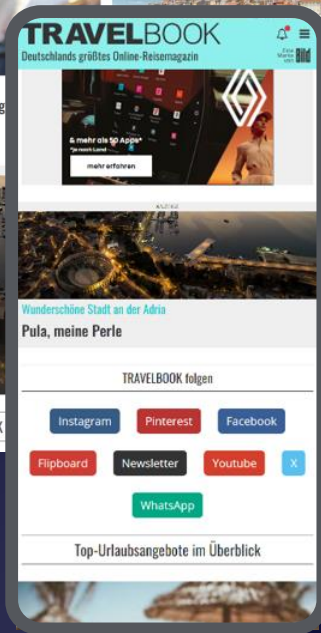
TRAVELBOOK
Deutschlands größtes Online-Reisemagazin
Eine Marke von Bild

& mehr als 50 Apps*
*je nach Land
mehr erfahren

ANZEIGE

Wunderschöne Stadt an der Adria
Pula, meine Perle

TRAVELBOOK folgen

Instagram
Pinterest
Facebook
Flipboard
Newsletter
Youtube
X
WhatsApp

Top-Urlaubsangebote im Überblick